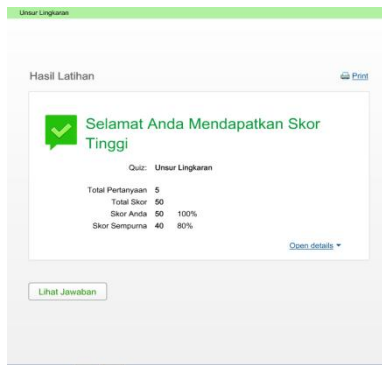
Unsur Lingkaran

Hasil Latihan

Print

Selamat Anda Mendapatkan Skor Tinggi

| | | |
|---|---|---|
| Quiz: | Unsur Lingkaran | |
| Total Pertanyaan | 5 | |
| Total Skor | 50 | |
| Skor Anda | 50 | 100% |
| Skor Sempurna | 40 | 80% |

Open details

Lihat Jawaban